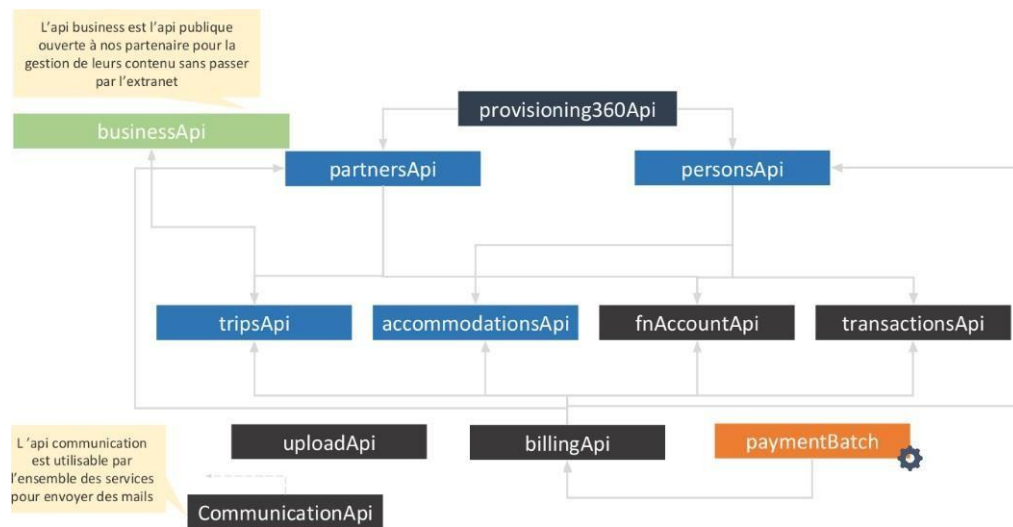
L'api business est l'api publique ouverte à nos partenaire pour la gestion de leurs contenu sans passer par l'extranet

businessApi

provisioning360Api

partnersApi

personsApi

tripsApi

accommodationsApi

fnAccountApi

transactionsApi

L 'api communication est utilisable par l'ensemble des services pour envoyer des mails

uploadApi

billingApi

paymentBatch

CommunicationApi